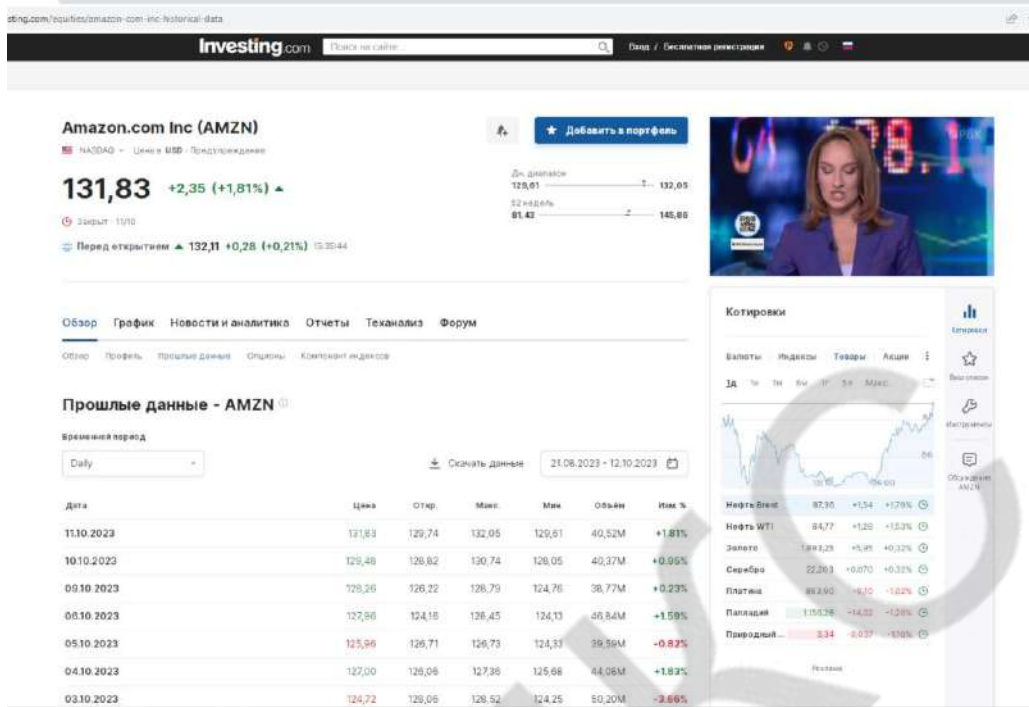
sting.com/equities/amazon-com-inc-historical-data

Investing.com Поиск на сайте Вход / Бесплатная регистрация

Amazon.com Inc (AMZN)
NASDAQ · Цена в USD · Предупреждение

131,83 +2,35 (+1,81%)

Закрыт · 11/10

Перед открытием 132,11 +0,28 (+0,21%) 15:35:44

Добавить в портфель

Дн. диапазон
129,61 132,05
52 недель
81,43 145,86

Обзор График Новости и аналитика Отчеты Теханализ Форум

Обзор Профиль Прошлые данные Опционы Компонент индексов

Прошлые данные - AMZN

Временной период
Daily

Скачать данные 21.08.2023 - 12.10.2023

| Дата | Цена | Откр. | Макс. | Мин. | Объём | Изм. % |
|---|---|---|---|---|---|---|
| 11.10.2023 | 131,83 | 129,74 | 132,05 | 129,61 | 40,52M | +1,81% |
| 10.10.2023 | 129,48 | 128,82 | 130,74 | 128,05 | 40,37M | +0,95% |
| 09.10.2023 | 128,26 | 126,22 | 128,79 | 124,76 | 38,77M | +0,23% |
| 06.10.2023 | 127,96 | 124,16 | 128,45 | 124,13 | 46,84M | +1,59% |
| 05.10.2023 | 125,96 | 126,71 | 126,73 | 124,33 | 39,59M | -0,82% |
| 04.10.2023 | 127,00 | 126,06 | 127,36 | 125,68 | 44,06M | +1,83% |
| 03.10.2023 | 124,72 | 128,06 | 128,52 | 124,25 | 50,20M | -2,66% |

Котировки

Валюты Индексы Товары Акции

1Д 1Н 1М 6М 1Г 5Л Макс.

| Нефть Brent | 87,90 | +1,54 | +1,78% |
|---|---|---|---|
| Нефть WTI | 84,77 | +1,28 | +1,53% |
| Золото | 1.883,25 | +5,95 | +0,32% |
| Серебро | 22,203 | +0,070 | +0,32% |
| Платина | 883,90 | -9,10 | -1,02% |
| Палладий | 1.155,28 | -14,02 | -1,20% |
| Природный ... | 3,34 | -0,037 | -1,10% |

Реклама

Котировки
Ваш список
Инструменты
Обсуждение AMZN